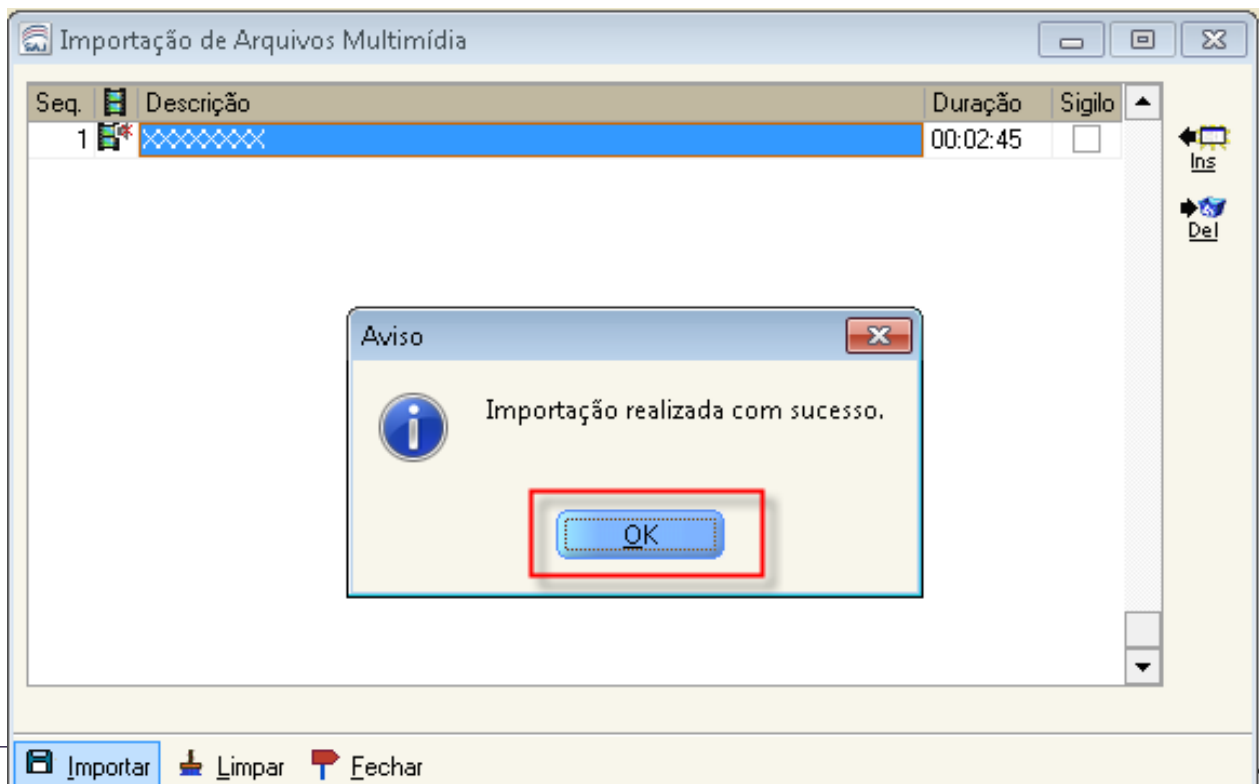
Importação de Arquivos Multimídia

| Seq. | | Descrição | Duração | Sigilo |
|---|---|---|---|---|
| 1 | | XXXXXXX | 00:02:45 | |

Ins
Del

Aviso

Importação realizada com sucesso.

OK

Importar Limpar Fechar